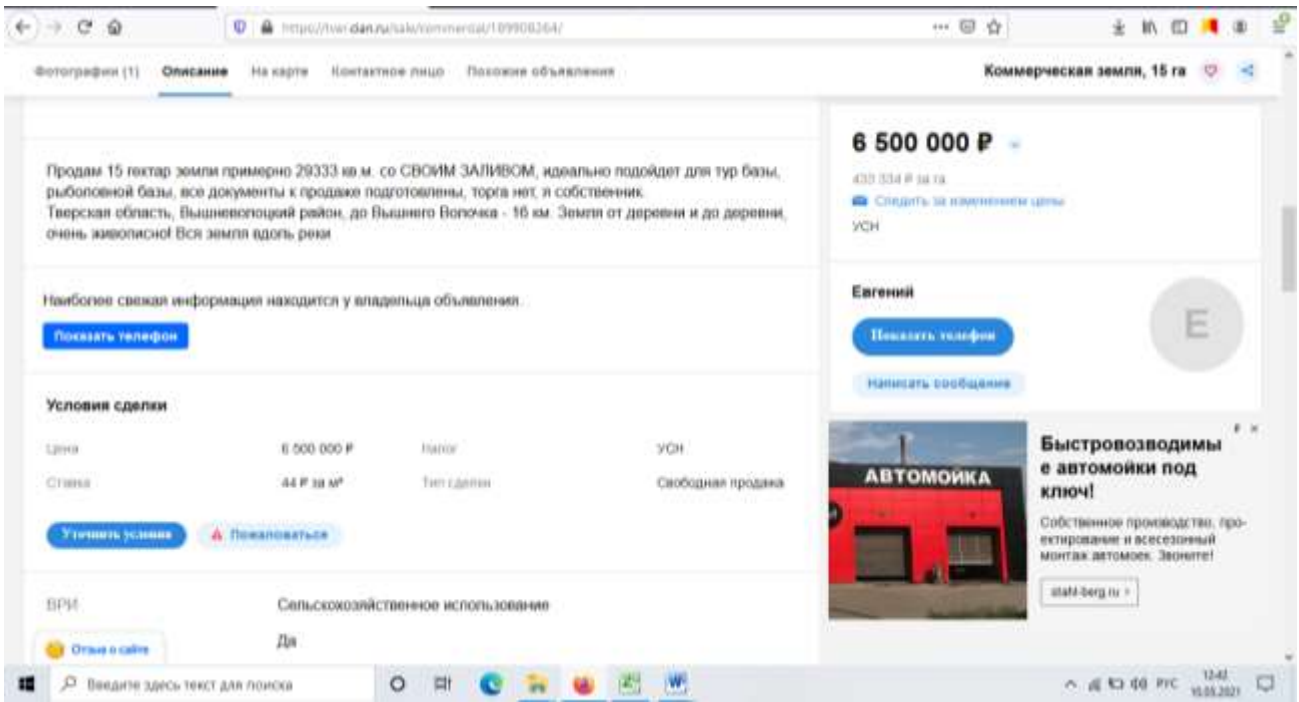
https://tver.cian.ru/sale/commercial/189908264/

Фотографии (1) Описание На карте Контактное лицо Похожие объявления

Коммерческая земля, 15 га

Продам 15 гектар земли примерно 29333 кв.м. со СВОИМ ЗАЛИВОМ, идеально подойдет для тур базы, рыболовной базы, все документы к продаже подготовлены, торга нет, я собственник.
Тверская область, Вышневолоцкий район, до Вышнего Волочка - 16 км. Земля от деревни и до деревни, очень живописно! Вся земля вдоль реки

Наиболее свежая информация находится у владельца объявления.

Показать телефон

Условия сделки

| Цена | 6 500 000 ₽ | Налог | УСН |
|---|---|---|---|
| Ставка | 44 ₽ за м² | Тип сделки | Свободная продажа |

Уточнить условия
Пожаловаться

ВРИ Сельскохозяйственное использование

Да

Отзыв о сайте

6 500 000 ₽
433 334 ₽ за га
Следить за изменением цены
УСН

Евгений
Показать телефон
Написать сообщение
E

АВТОМОЙКА
Быстровозводимые автомойки под ключ!
Собственное производство, проектирование и всесезонный монтаж автомоек. Звоните!
stahl-berg.ru

Введите здесь текст для поиска
РУС 12:42 10.05.2021